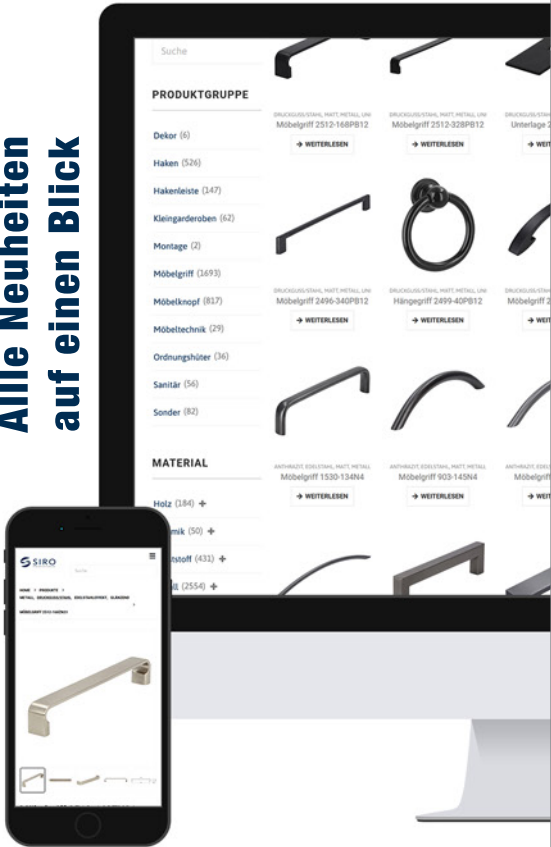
Alle Neuheiten auf einen Blick

Suche

PRODUKTGRUPPE

Dekor (6)

Haken (526)

Hakenleiste (147)

Kleingarderoben (62)

Montage (2)

Möbelgriff (1693)

Möbelknopf (817)

Möbeltechnik (29)

Ordnungshüter (36)

Sanitär (56)

Sonder (82)

MATERIAL

Holz (184) +

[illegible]mik (50) +

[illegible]tstoff (431) +

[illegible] (2554) +

DRUCKGUSS/STAHL, MATT, METALL, UNI
Möbelgriff 2512-168PB12
→ WEITERLESEN

DRUCKGUSS/STAHL, MATT, METALL, UNI
Möbelgriff 2512-328PB12
→ WEITERLESEN

DRUCKGUSS/STAHL, MATT, METALL, UNI
Unterlage 2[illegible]
→ WEI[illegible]

DRUCKGUSS/STAHL, MATT, METALL, UNI
Möbelgriff 2496-340PB12
→ WEITERLESEN

DRUCKGUSS/STAHL, MATT, METALL, UNI
Hängegriff 2499-40PB12
→ WEITERLESEN

DRUCKGUSS/STAHL, MATT, METALL, UNI
Möbelgriff 2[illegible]
→ WEI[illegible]

ANTHRAZIT, EDELSTAHL, MATT, METALL
Möbelgriff 1530-134N4
→ WEITERLESEN

ANTHRAZIT, EDELSTAHL, MATT, METALL
Möbelgriff 903-145N4
→ WEITERLESEN

ANTHRAZIT, EDELSTAHL, MATT, METALL
Möbelgriff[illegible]
→ WEI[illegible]

SIRO

Suche

HOME > PRODUKTE > METALL, DRUCKGUSS/STAHL, EDELSTAHLOPTIK, GLÄNZEND

MÖBELGRIFF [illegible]